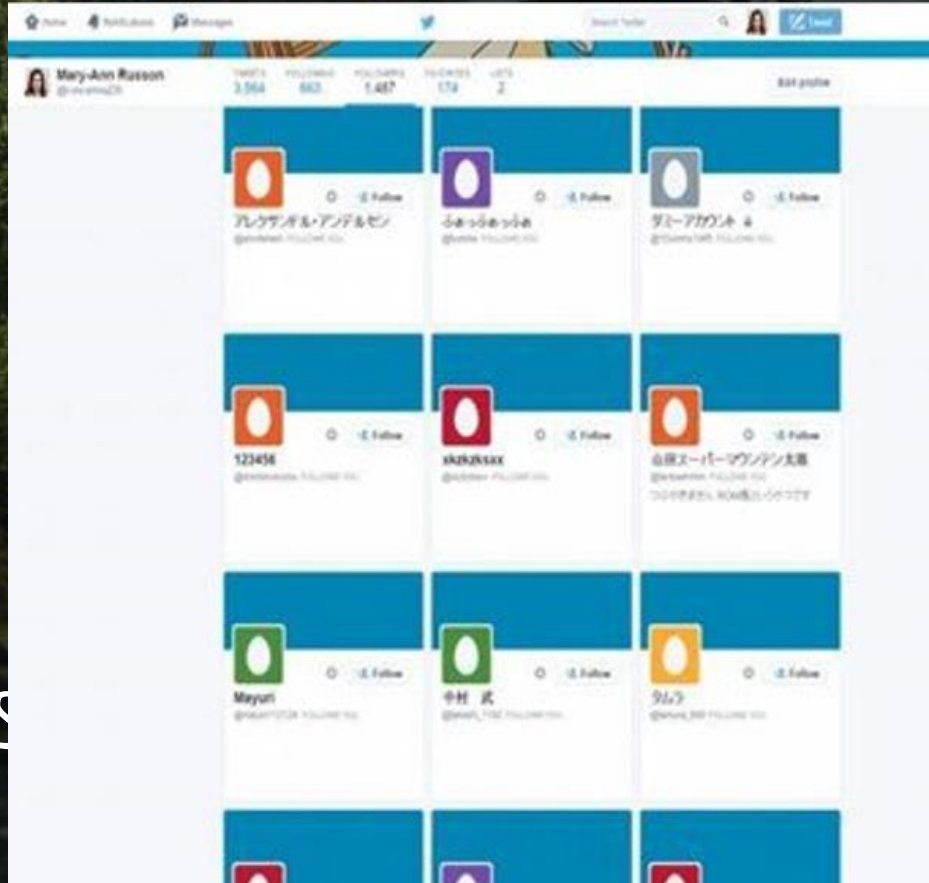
Home Notifications Messages

Search Twitter

Tweet

Mary-Ann Russon
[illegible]

TWEETS 3,564 FOLLOWING 663 FOLLOWERS 1,487 FAVORITES 174 LISTS 2

Edit profile

Follow
アレクサンドル・アンデルセン
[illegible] FOLLOWS YOU

Follow
ふぁっふぁっふぁ
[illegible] FOLLOWS YOU

Follow
ダミーアカウント 4
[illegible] FOLLOWS YOU

Follow
123456
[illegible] FOLLOWS YOU

Follow
skzkzksxx
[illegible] FOLLOWS YOU

Follow
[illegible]スーパーマウンテン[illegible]
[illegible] FOLLOWS YOU
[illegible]

Follow
Mayuri
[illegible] FOLLOWS YOU

Follow
中村 武
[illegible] FOLLOWS YOU

Follow
タムラ
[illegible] FOLLOWS YOU